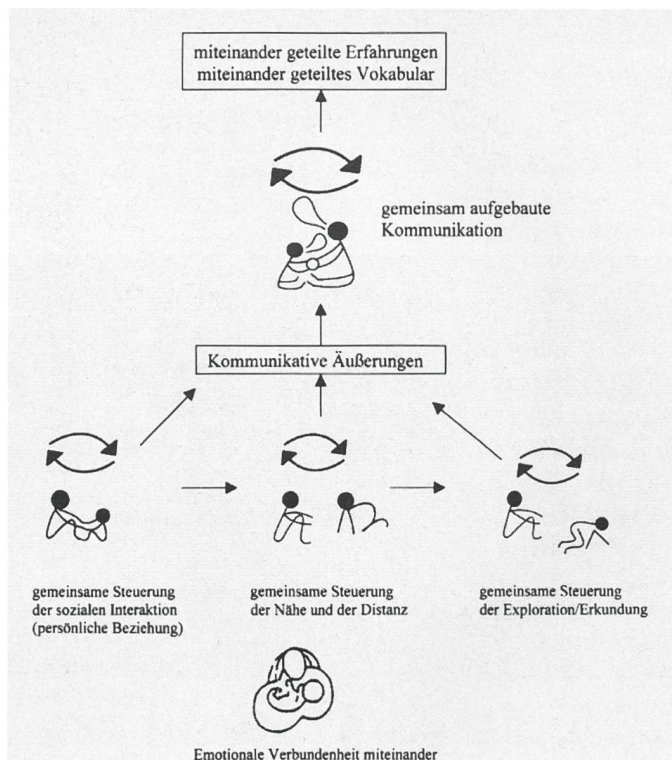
miteinander geteilte Erfahrungen
miteinander geteiltes Vokabular

gemeinsam aufgebaute Kommunikation

Kommunikative Äußerungen

gemeinsame Steuerung der sozialen Interaktion (persönliche Beziehung)

gemeinsame Steuerung der Nähe und der Distanz

gemeinsame Steuerung der Exploration/Erkundung

Emotionale Verbundenheit miteinander